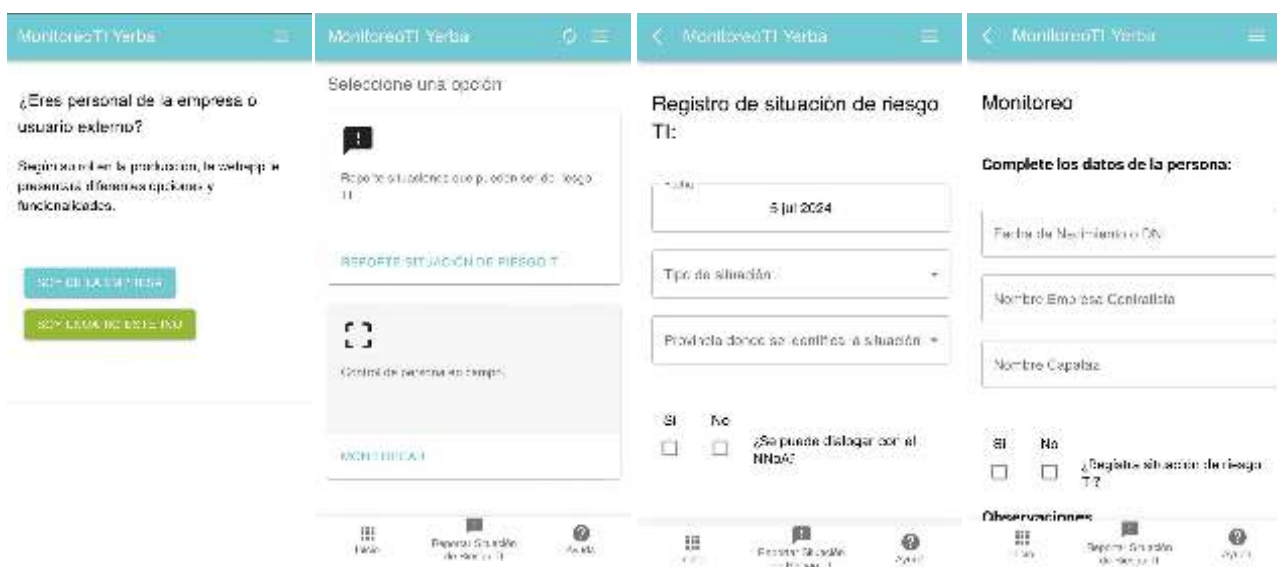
MonitoreoTI Yerba

¿Eres personal de la empresa o usuario externo?

Según sea el rol en la producción, la webapp le presentará diferentes opciones y funcionalidades.

SOY DE LA EMPRESA

SOY USUARIO EXTERNO

MonitoreoTI Yerba

Seleccione una opción

Reporte situaciones que pueden ser de riesgo TI

REPORTE SITUACIÓN DE RIESGO TI

Control de persona en campo.

MONITOREAR

Inicio

Reporte Situación de Riesgo TI

Ayuda

MonitoreoTI Yerba

Registro de situación de riesgo TI:

Fecha

5 jul 2024

Tipo de situación

Provincia donde se identificó la situación

Si

No

¿Se puede dialogar con el NNyA?

Inicio

Reporte Situación de Riesgo TI

Ayuda

MonitoreoTI Yerba

Monitoreo

Complete los datos de la persona:

Fecha de Nacimiento o DNI

Nombre Empresa Contratista

Nombre Capataz

Si

No

¿Registra situación de riesgo TI?

Observaciones

Inicio

Reporte Situación de Riesgo TI

Ayuda